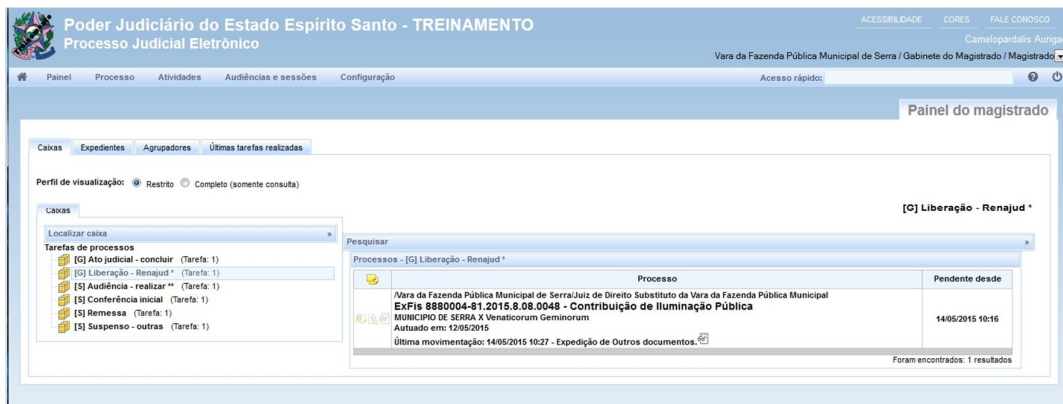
Poder Judiciário do Estado Espírito Santo - TREINAMENTO
Processo Judicial Eletrônico

ACESSIBILIDADE CORES FALE CONOSCO
Camelopardalis Auriga
Vara da Fazenda Pública Municipal de Serra / Gabinete do Magistrado / Magistrado

Painel Processo Atividades Audiências e sessões Configuração Acesso rápido:

Painel do magistrado

Caixas Expedientes Agrupadores Últimas tarefas realizadas

Perfil de visualização: Restrito Completo (somente consulta)

Caixas

[G] Liberação - Renajud *

Localizar caixa »
Tarefas de processos
[G] Ato judicial - concluir (Tarefa: 1)
[G] Liberação - Renajud * (Tarefa: 1)
[S] Audiência - realizar ** (Tarefa: 1)
[S] Conferência inicial (Tarefa: 1)
[S] Remessa (Tarefa: 1)
[S] Suspenso - outras (Tarefa: 1)

Pesquisar »
Processos - [G] Liberação - Renajud *

| | Processo | Pendente desde |
|---|---|---|
| | /Vara da Fazenda Pública Municipal de Serra/Juiz de Direito Substituto da Vara da Fazenda Pública Municipal ExFis 8880004-81.2015.8.08.0048 - Contribuição de Iluminação Pública MUNICIPIO DE SERRA X Venaticorum Geminorum Autuado em: 12/05/2015 Última movimentação: 14/05/2015 10:27 - Expedição de Outros documentos. | 14/05/2015 10:16 |

Foram encontrados: 1 resultados